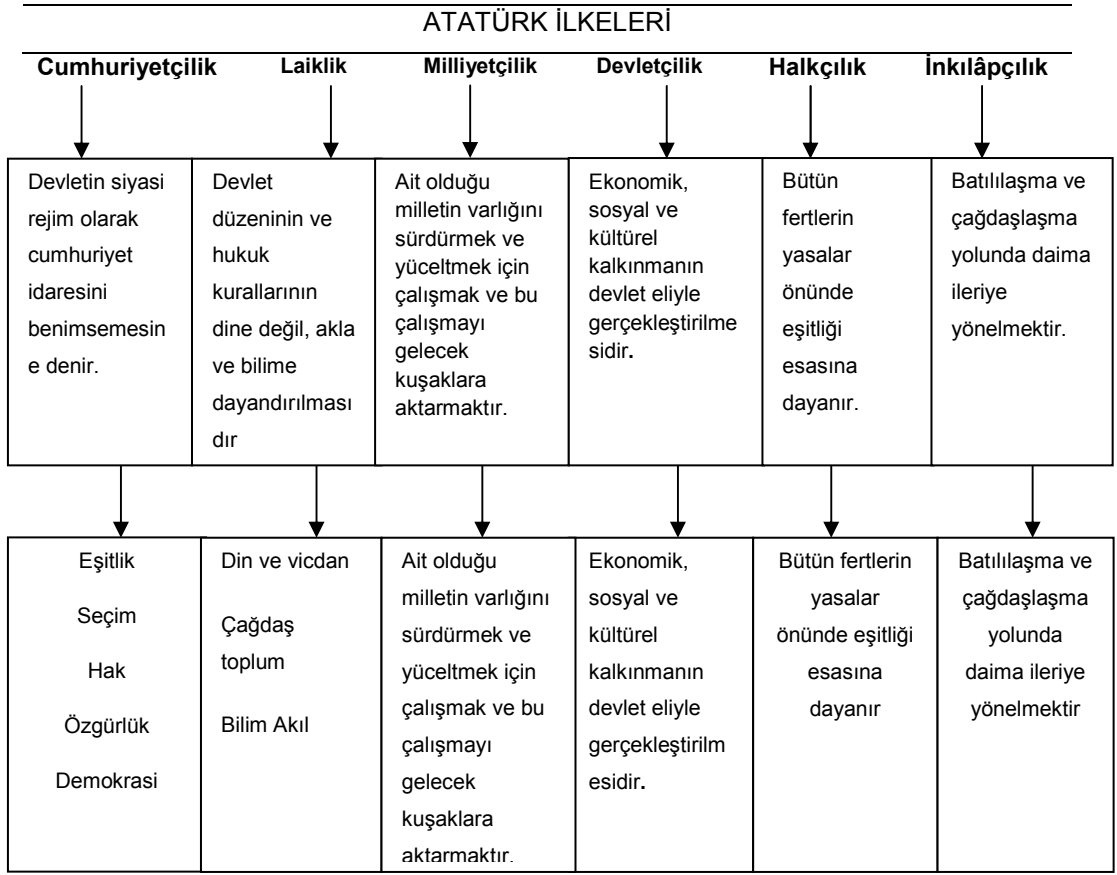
ATATÜRK İLKELERİ

| Cumhuriyetçilik | Laiklik | Milliyetçilik | Devletçilik | Halkçılık | İnkılâpçılık |
|---|---|---|---|---|---|
| Devletin siyasi rejim olarak cumhuriyet idaresini benimsemesine denir. | Devlet düzeninin ve hukuk kurallarının dine değil, akla ve bilime dayandırılmasıdır | Ait olduğu milletin varlığını sürdürmek ve yüceltmek için çalışmak ve bu çalışmayı gelecek kuşaklara aktarmaktır. | Ekonomik, sosyal ve kültürel kalkınmanın devlet eliyle gerçekleştirilmesidir. | Bütün fertlerin yasalar önünde eşitliği esasına dayanır. | Batılılaşma ve çağdaşlaşma yolunda daima ileriye yönelmektir. |
| Eşitlik Seçim Hak Özgürlük Demokrasi | Din ve vicdan Çağdaş toplum Bilim Akıl | Ait olduğu milletin varlığını sürdürmek ve yüceltmek için çalışmak ve bu çalışmayı gelecek kuşaklara aktarmaktır. | Ekonomik, sosyal ve kültürel kalkınmanın devlet eliyle gerçekleştirilmesidir. | Bütün fertlerin yasalar önünde eşitliği esasına dayanır | Batılılaşma ve çağdaşlaşma yolunda daima ileriye yönelmektir |